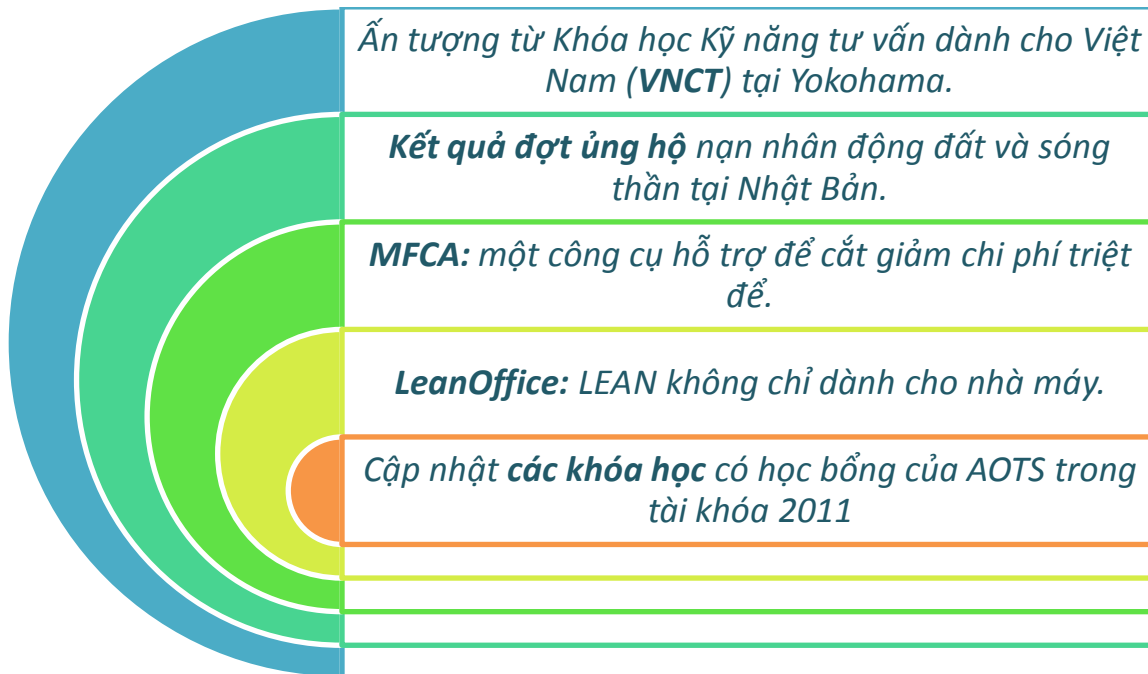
Ấn tượng từ Khóa học Kỹ năng tư vấn dành cho Việt Nam (VNCT) tại Yokohama.

Kết quả đợt ủng hộ nạn nhân động đất và sóng thần tại Nhật Bản.

MFCA: một công cụ hỗ trợ để cắt giảm chi phí triệt để.

LeanOffice: LEAN không chỉ dành cho nhà máy.

Cập nhật các khóa học có học bổng của AOTS trong tài khóa 2011